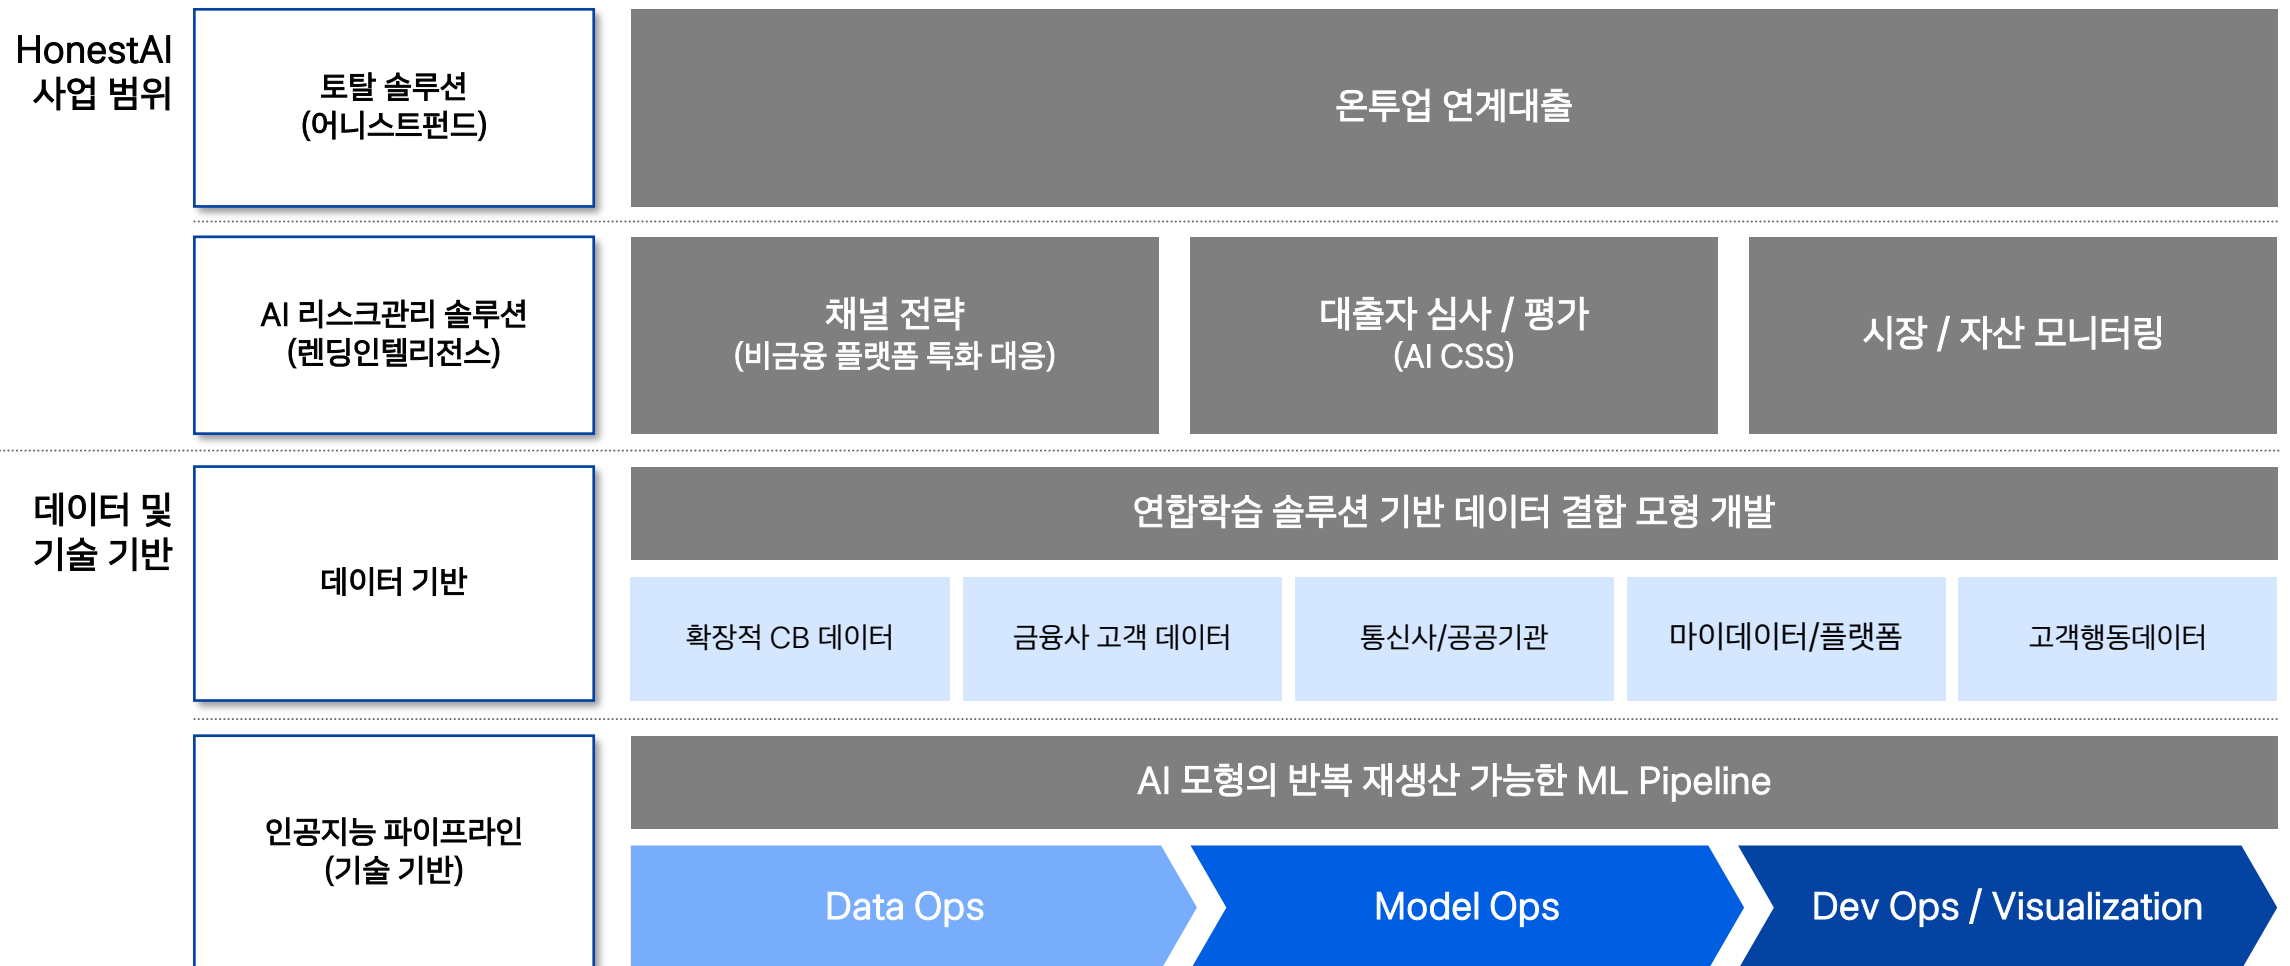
HonestAI 사업 범위

토탈 솔루션
(어니스트펀드)

온투업 연계대출

AI 리스크관리 솔루션
(렌딩인텔리전스)

채널 전략
(비금융 플랫폼 특화 대응)

대출자 심사 / 평가
(AI CSS)

시장 / 자산 모니터링

데이터 및 기술 기반

데이터 기반

연합학습 솔루션 기반 데이터 결합 모형 개발

확장적 CB 데이터

금융사 고객 데이터

통신사/공공기관

마이데이터/플랫폼

고객행동데이터

인공지능 파이프라인
(기술 기반)

AI 모형의 반복 재생산 가능한 ML Pipeline

Data Ops

Model Ops

Dev Ops / Visualization